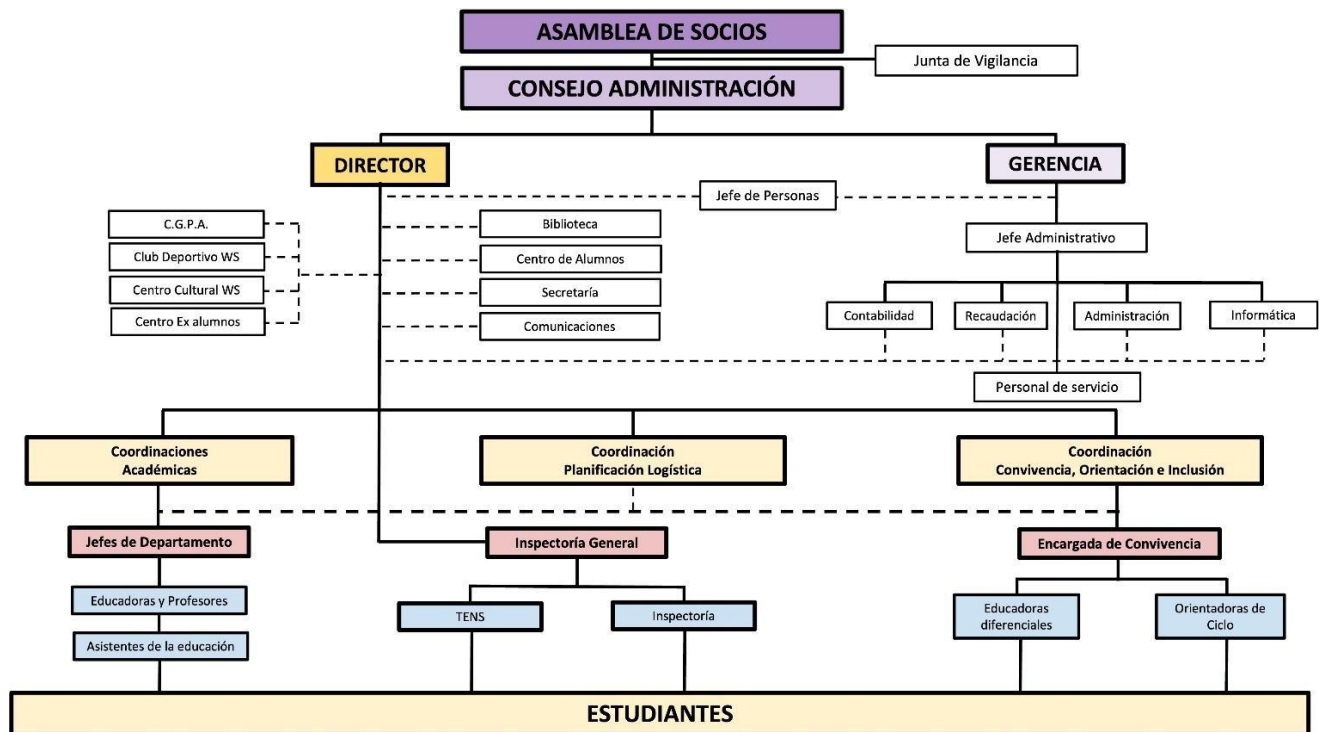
ASAMBLEA DE SOCIOS

Junta de Vigilancia

CONSEJO ADMINISTRACIÓN

DIRECTOR

GERENCIA

Jefe de Personas

C.G.P.A.

Club Deportivo WS

Centro Cultural WS

Centro Ex alumnos

Biblioteca

Centro de Alumnos

Secretaría

Comunicaciones

Jefe Administrativo

Contabilidad

Recaudación

Administración

Informática

Personal de servicio

Coordinaciones Académicas

Coordinación Planificación Logística

Coordinación Convivencia, Orientación e Inclusión

Jefes de Departamento

Inspectoría General

Encargada de Convivencia

Educadoras y Profesores

Asistentes de la educación

TENS

Inspectoría

Educadoras diferenciales

Orientadoras de Ciclo

ESTUDIANTES